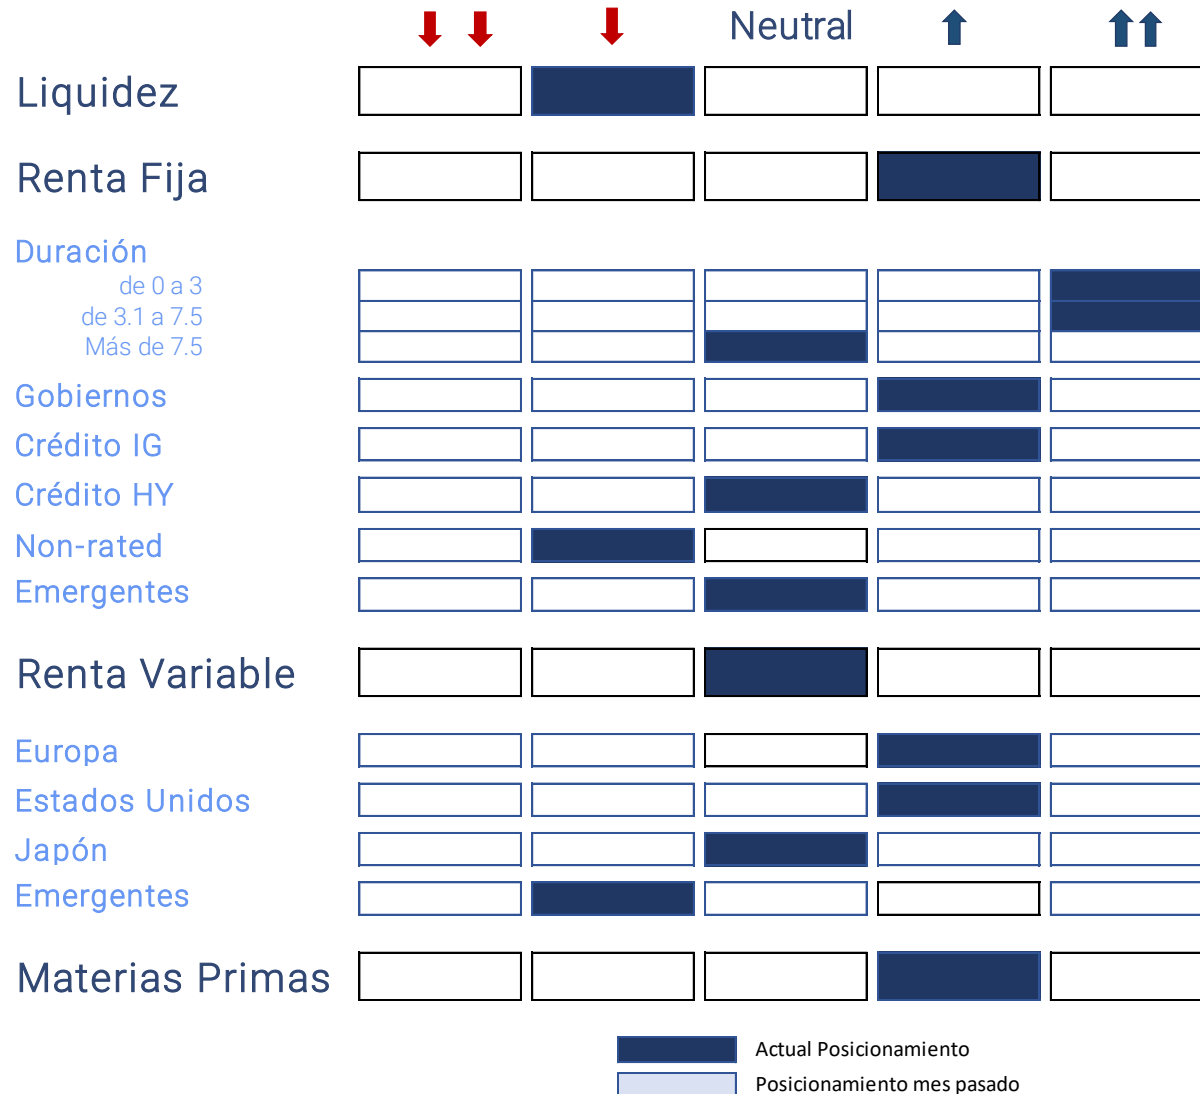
Neutral

Liquidez

Renta Fija

Duración
de 0 a 3
de 3.1 a 7.5
Más de 7.5
Gobiernos
Crédito IG
Crédito HY
Non-rated
Emergentes

Renta Variable

Europa
Estados Unidos
Japón
Emergentes

Materias Primas

Actual Posicionamiento
Posicionamiento mes pasado